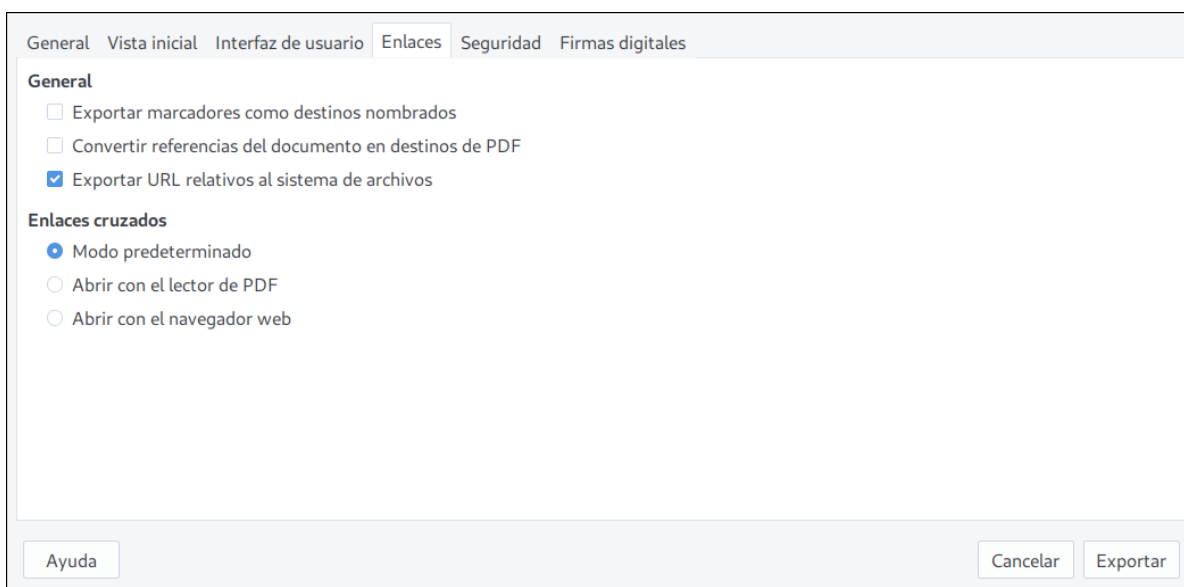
General Vista inicial Interfaz de usuario Enlaces Seguridad Firmas digitales

General
Exportar marcadores como destinos nombrados
Convertir referencias del documento en destinos de PDF
Exportar URL relativos al sistema de archivos

Enlaces cruzados
Modo predeterminado
Abrir con el lector de PDF
Abrir con el navegador web

Ayuda
Cancelar
Exportar